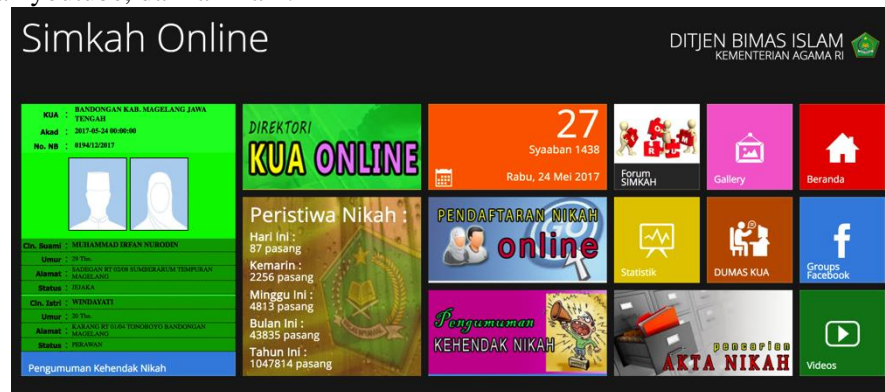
Simkah Online

DITJEN BIMAS ISLAM
KEMENTERIAN AGAMA RI

| | | |
|---|---|---|
| KUA | : | BANDONGAN KAB. MAGELANG JAWA TENGAH |
| Akad | : | 2017-05-24 00:00:00 |
| No. NB | : | 0194/12/2017 |

| | | |
|---|---|---|
| Cln. Suami | : | MUHAMMAD IRFAN NURODIN |
| Umur | : | 29 Thn |
| Alamat | : | SADIGAN RT 03/08 SUMBERARUM TEMPURAN MAGELANG |
| Status | : | JEJAKA |
| Cln. Istri | : | WINDAYATI |
| Umur | : | 20 Thn |
| Alamat | : | KARANG RT 01/04 TONOBOYO BANDONGAN MAGELANG |
| Status | : | PERAWAN |

Pengumuman Kehendak Nikah

DIREKTORI
KUA ONLINE

Peristiwa Nikah :
Hari ini :
87 pasang
Kemarin :
2256 pasang
Minggu Ini :
4813 pasang
Bulan Ini :
43835 pasang
Tahun Ini :
1047814 pasang

27
Syaaban 1438
Rabu, 24 Mei 2017

PENDAFTARAN NIKAH
online

Pengumuman
KEHENDAK NIKAH

Forum SIMKAH

Gallery

Beranda

Statistik

DUMAS KUA

Groups Facebook

pencarian
AKTA NIKAH

Videos